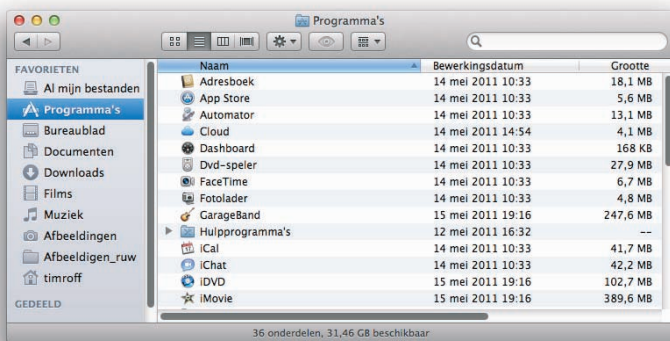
Programma's

FAVORIETEN
Al mijn bestanden
Programma's
Bureaublad
Documenten
Downloads
Films
Muziek
Afbeeldingen
Afbeeldigen_ruw
timroff

GEDEELD

| Naam | Bewerkingsdatum | Grootte |
|---|---|---|
| Adresboek | 14 mei 2011 10:33 | 18,1 MB |
| App Store | 14 mei 2011 10:33 | 5,6 MB |
| Automator | 14 mei 2011 10:33 | 13,1 MB |
| Cloud | 14 mei 2011 14:54 | 4,1 MB |
| Dashboard | 14 mei 2011 10:33 | 168 KB |
| Dvd-speler | 14 mei 2011 10:33 | 27,9 MB |
| FaceTime | 14 mei 2011 10:33 | 6,7 MB |
| Fotolader | 14 mei 2011 10:33 | 4,8 MB |
| GarageBand | 15 mei 2011 19:16 | 247,6 MB |
| Hulpprogramma's | 12 mei 2011 16:32 | -- |
| iCal | 14 mei 2011 10:33 | 41,7 MB |
| iChat | 14 mei 2011 10:33 | 42,2 MB |
| iDVD | 15 mei 2011 19:16 | 102,7 MB |
| iMovie | 15 mei 2011 19:16 | 389,6 MB |

36 onderdelen, 31,46 GB beschikbaar